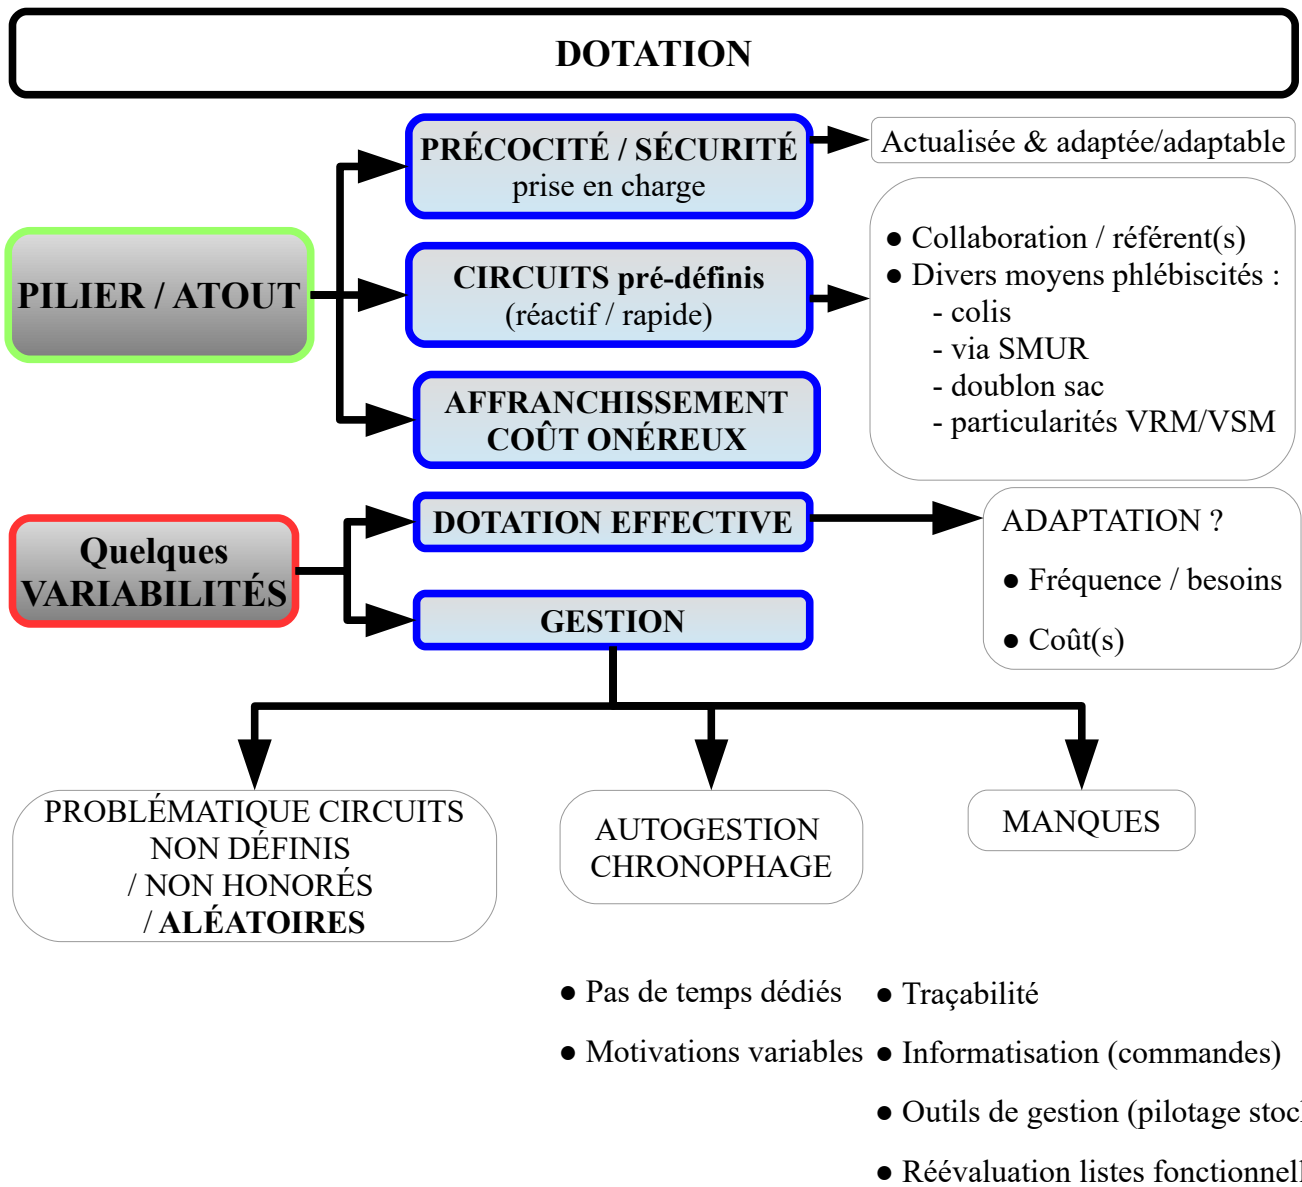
DOTATION

PILIER / ATOUT

PRÉCOCITÉ / SÉCURITÉ
prise en charge

Actualisée & adaptée/adaptable

CIRCUITS pré-définis
(réactif / rapide)

● Collaboration / référent(s)
● Divers moyens phlébiscités :
- colis
- via SMUR
- doublon sac
- particularités VRM/VSM

AFFRANCHISSEMENT
COÛT ONÉREUX

Quelques VARIABILITÉS

DOTATION EFFECTIVE

ADAPTATION ?
● Fréquence / besoins
● Coût(s)

GESTION

PROBLÉMATIQUE CIRCUITS NON DÉFINIS / NON HONORÉS / **ALÉATOIRES**

AUTOGESTION CHRONOPHAGE

MANQUES

● Pas de temps dédiés
● Motivations variables

● Traçabilité
● Informatisation (commandes)
● Outils de gestion (pilotage stoc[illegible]
● Réévaluation listes fonctionnel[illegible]